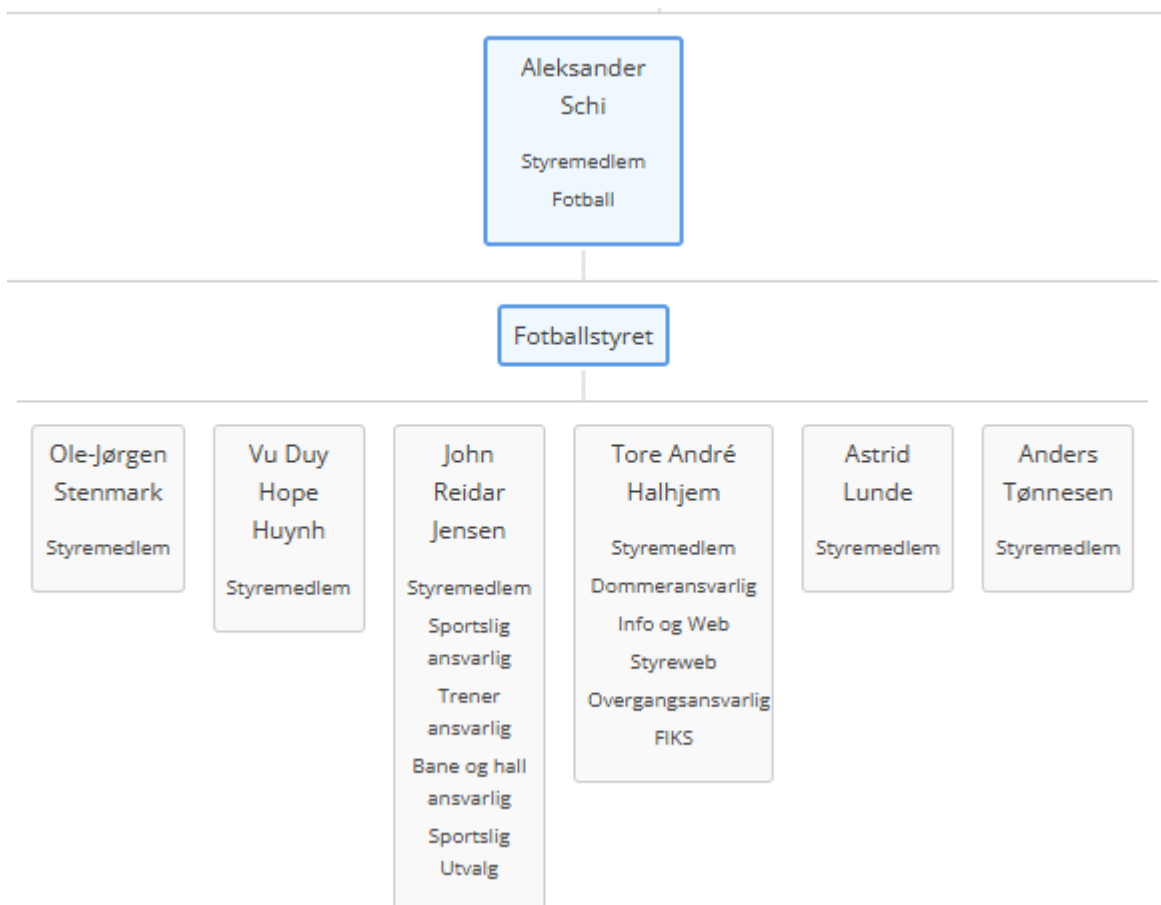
Aleksander Schi

Styremedlem

Fotball

Fotballstyret

Ole-Jørgen Stenmark

Styremedlem

Vu Duy Hope Huynh

Styremedlem

John Reidar Jensen

Styremedlem

Sportslig ansvarlig

Trener ansvarlig

Bane og hall ansvarlig

Sportslig Utvalg

Tore André Halhjem

Styremedlem

Dommeransvarlig

Info og Web

Styreweb

Overgangsansvarlig

FIKS

Astrid Lunde

Styremedlem

Anders Tønnesen

Styremedlem